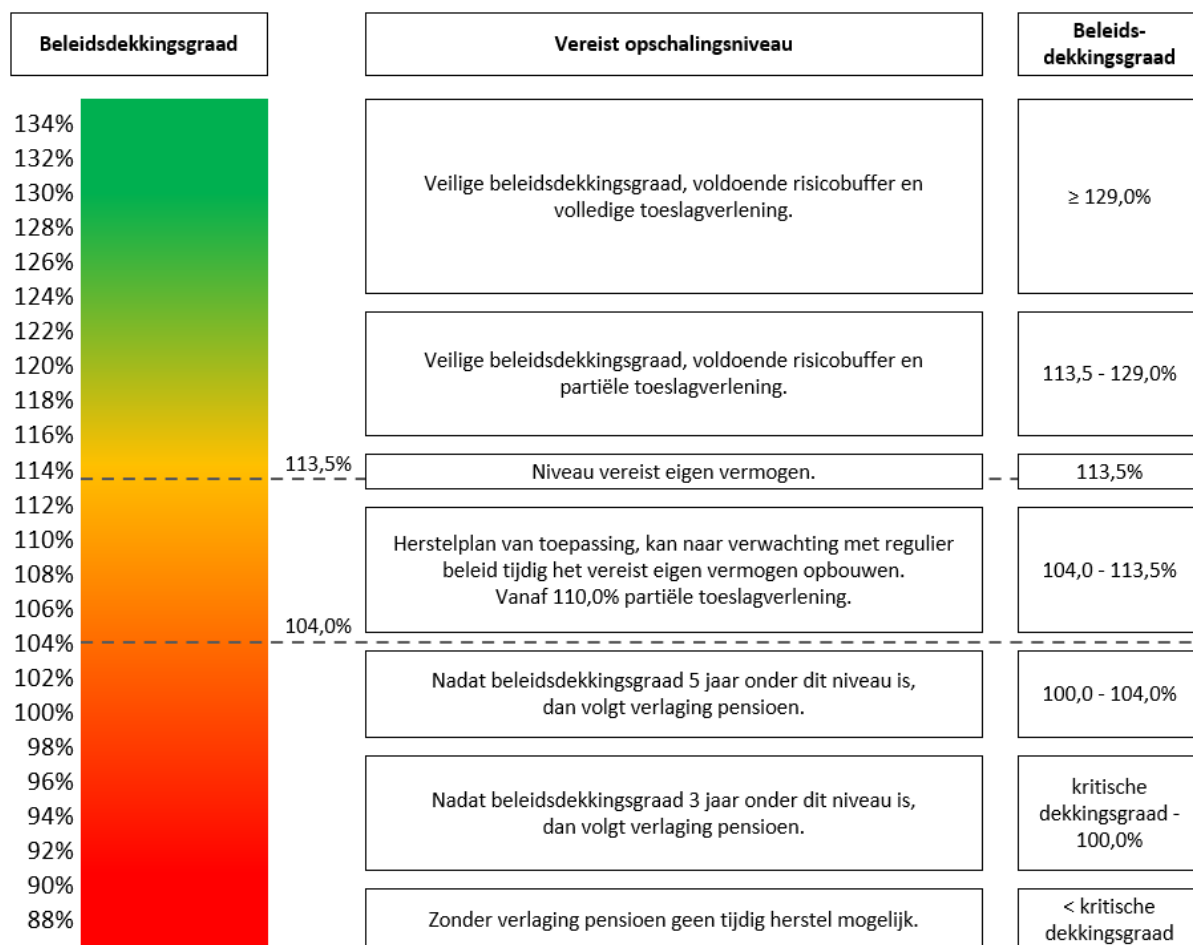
Beleidsdekkingsgraad

Vereist opschalingsniveau

Beleids-dekkingsgraad

134%
132%
130%
128%
126%
124%
122%
120%
118%
116%
114%
112%
110%
108%
106%
104%
102%
100%
98%
96%
94%
92%
90%
88%

Veilige beleidsdekkingsgraad, voldoende risicobuffer en volledige toeslagverlening.

≥ 129,0%

Veilige beleidsdekkingsgraad, voldoende risicobuffer en partiële toeslagverlening.

113,5 - 129,0%

113,5%

Niveau vereist eigen vermogen.

113,5%

Herstelplan van toepassing, kan naar verwachting met regulier beleid tijdig het vereist eigen vermogen opbouwen. Vanaf 110,0% partiële toeslagverlening.

104,0 - 113,5%

104,0%

Nadat beleidsdekkingsgraad 5 jaar onder dit niveau is, dan volgt verlaging pensioen.

100,0 - 104,0%

Nadat beleidsdekkingsgraad 3 jaar onder dit niveau is, dan volgt verlaging pensioen.

kritische dekkingsgraad - 100,0%

Zonder verlaging pensioen geen tijdig herstel mogelijk.

< kritische dekkingsgraad